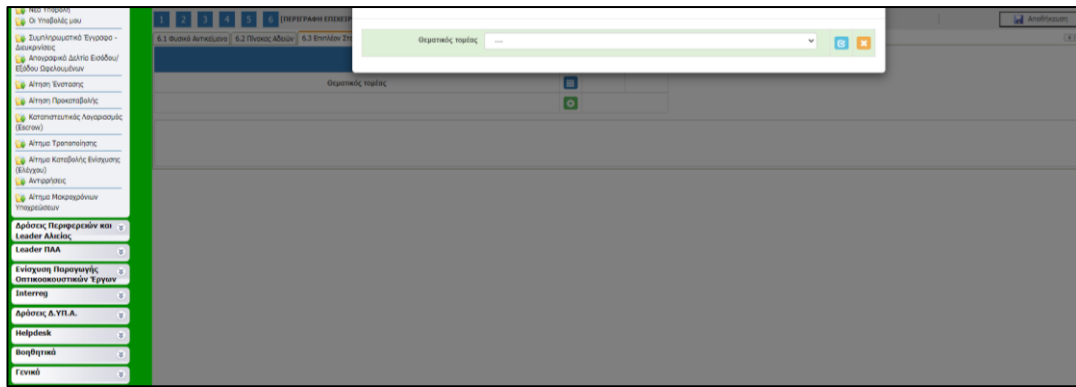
Νέα Υποβολή
Οι Υποβολές μου
Συμπληρωματικό Έγγραφο - Διευκρινίσεις
Απογραφικό Δελτίο Εισόδου/ Εξόδου Ωφελουμένων
Αίτηση Ένστασης
Αίτηση Προκαταβολής
Καταπιστευτικός Λογαριασμός (Escrow)
Αίτημα Τροποποίησης
Αίτημα Καταβολής Ενίσχυσης (Έλεγχου)
Αντιρρήσεις
Αίτημα Μακροχρόνιων Υποχρεώσεων
Δράσεις Περιφερειών και Leader Αλιείας
Leader ΠΑΑ
Ενίσχυση Παραγωγής Οπτικοακουστικών Έργων
Interreg
Δράσεις Δ.ΥΠ.Α.
Helpdesk
Βοηθητικά
Γενικό

1 2 3 4 5 6 [ΠΕΡΙΓΡΑΦΗ ΕΠΙΧΕΙΡ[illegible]
6.1 Φυσικό Αντικείμενο | 6.2 Πίνακας Αδειών | 6.3 Επιπλέον Στ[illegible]
Θεματικός τομέας
Θεματικός τομέας ---
Αποθήκευση